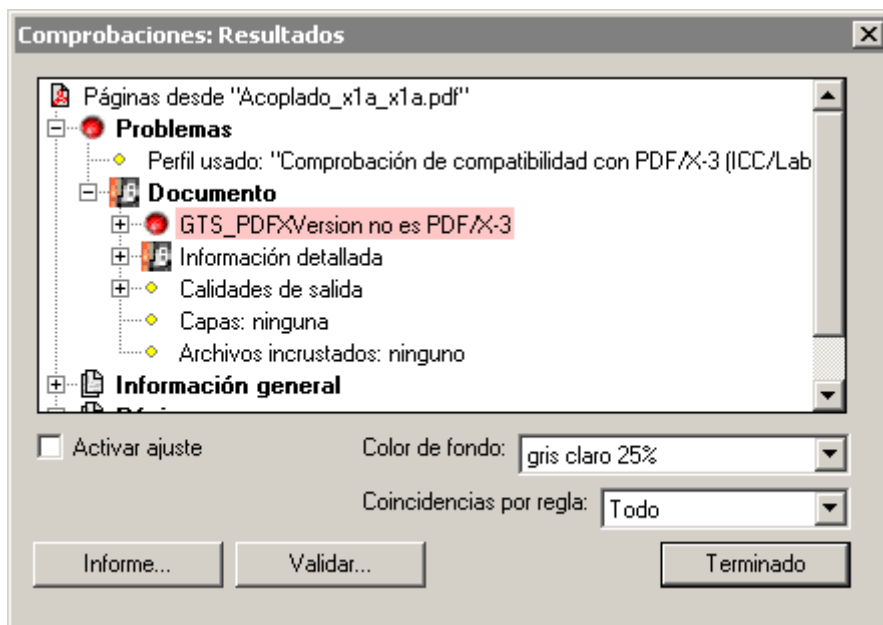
Comprobaciones: Resultados

Páginas desde "Acoplado_x1a_x1a.pdf"
Problemas
Perfil usado: "Comprobación de compatibilidad con PDF/X-3 (ICC/Lab
Documento
GTS_PDFXVersion no es PDF/X-3
Información detallada
Calidades de salida
Capas: ninguna
Archivos incrustados: ninguno
Información general
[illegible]

Activar ajuste

Color de fondo: gris claro 25%

Coincidencias por regla: Todo

Informe...

Validar...

Terminado